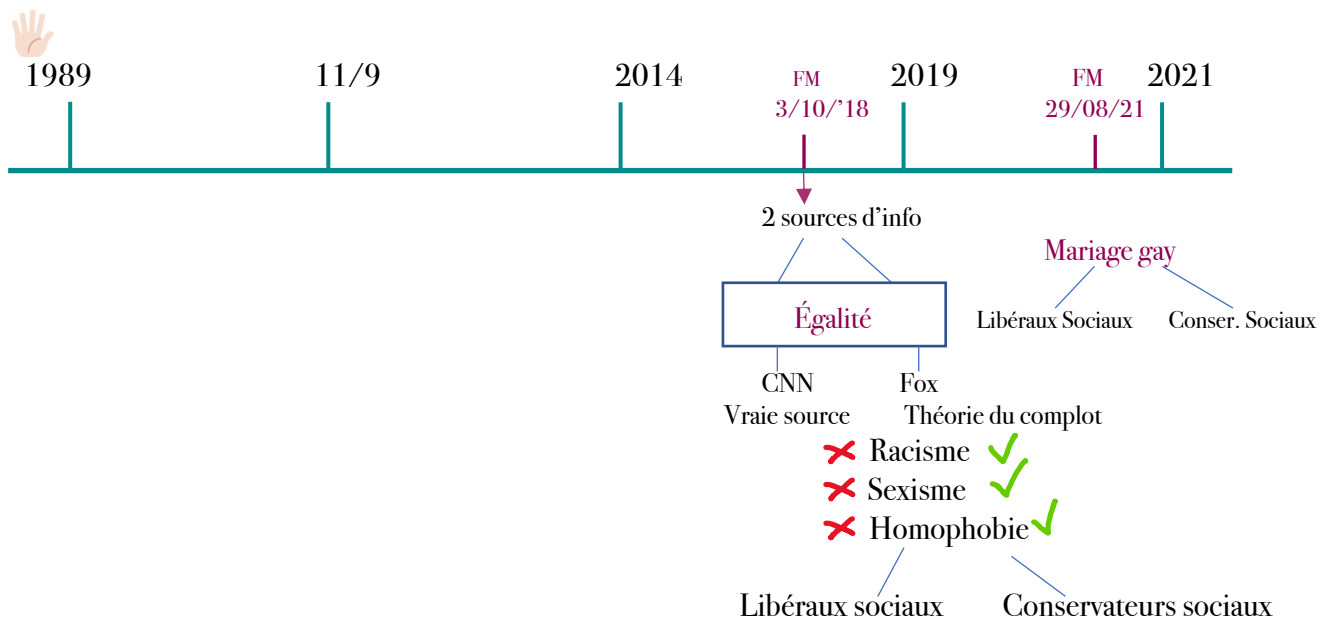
1989

11/9

2014

FM
3/10/’18

2019

FM
29/08/21

2021

2 sources d’info

Égalité

CNN
Vraie source

Fox
Théorie du complot

Racisme

Sexisme

Homophobie

Libéraux sociaux

Conservateurs sociaux

Mariage gay

Libéraux Sociaux

Conser. Sociaux